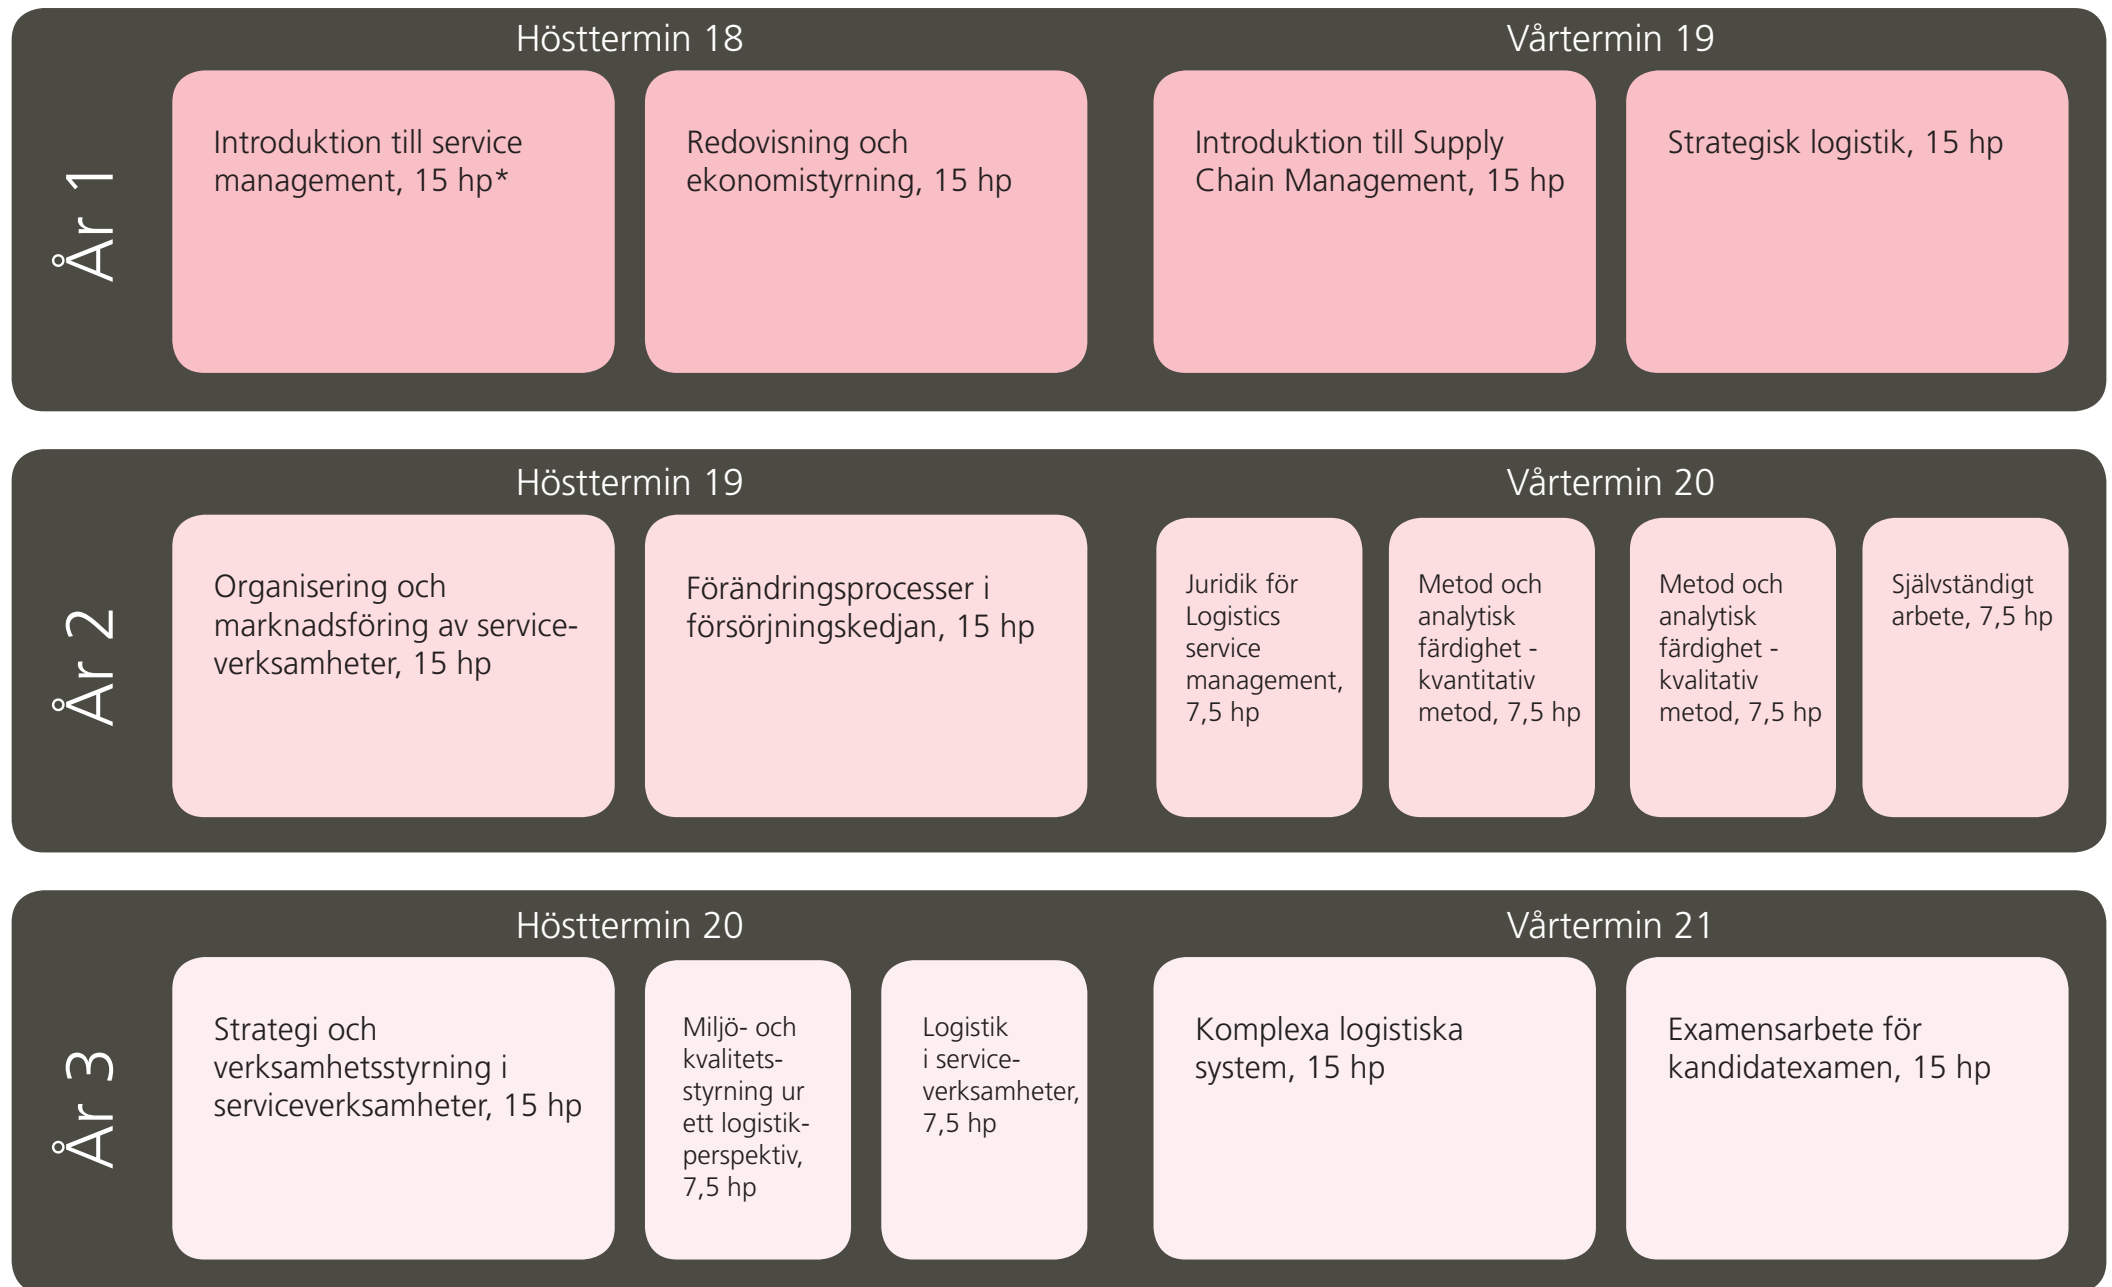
År 1

Hösttermin 18

Introduktion till service management, 15 hp*

Redovisning och ekonomistyrning, 15 hp

Vårtermin 19

Introduktion till Supply Chain Management, 15 hp

Strategisk logistik, 15 hp

År 2

Hösttermin 19

Organisering och marknadsföring av serviceverksamheter, 15 hp

Förändringsprocesser i försörjningskedjan, 15 hp

Vårtermin 20

Juridik för Logistics service management, 7,5 hp

Metod och analytisk färdighet - kvantitativ metod, 7,5 hp

Metod och analytisk färdighet - kvalitativ metod, 7,5 hp

Självständigt arbete, 7,5 hp

År 3

Hösttermin 20

Strategi och verksamhetsstyrning i serviceverksamheter, 15 hp

Miljö- och kvalitetsstyrning ur ett logistikperspektiv, 7,5 hp

Logistik i serviceverksamheter, 7,5 hp

Vårtermin 21

Komplexa logistiska system, 15 hp

Examensarbete för kandidatexamen, 15 hp